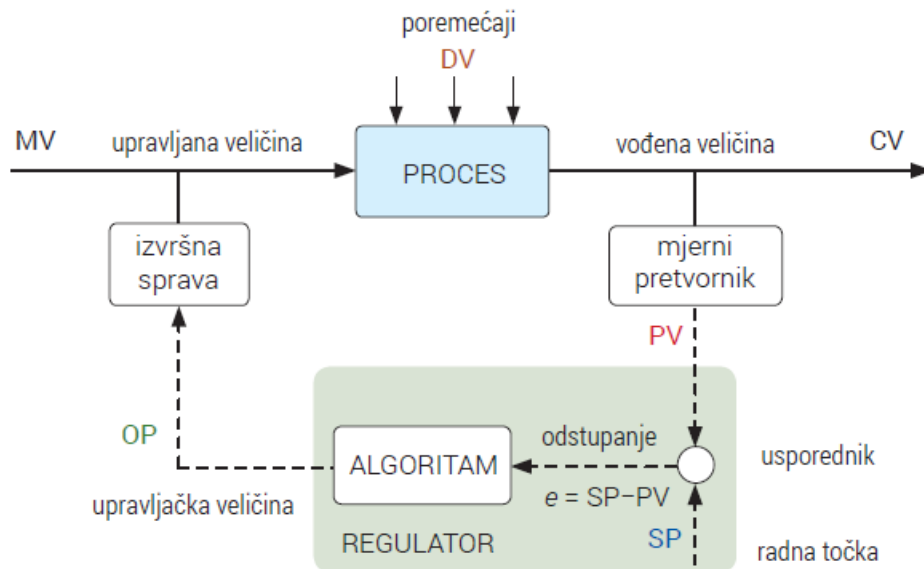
poremećaji
DV

MV upravljana veličina PROCES vođena veličina CV

izvršna sprava

mjerni pretvornik

PV

OP

ALGORITAM

odstupanje

usporednik

$e$ = SP−PV

upravljačka veličina

REGULATOR

SP

radna točka